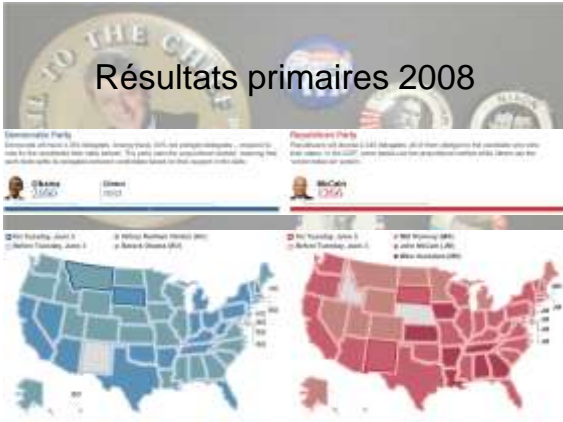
TO THE CH

Résultats primaires 2008

Democratic Party

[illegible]

Obama
2550

Clinton
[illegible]

Republican Party

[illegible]

McCain
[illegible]

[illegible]

Hillary Rodham Clinton (NY)

Barack Obama (IL)

Mitt Romney (MA)

John McCain (AZ)

Mike Huckabee (AR)